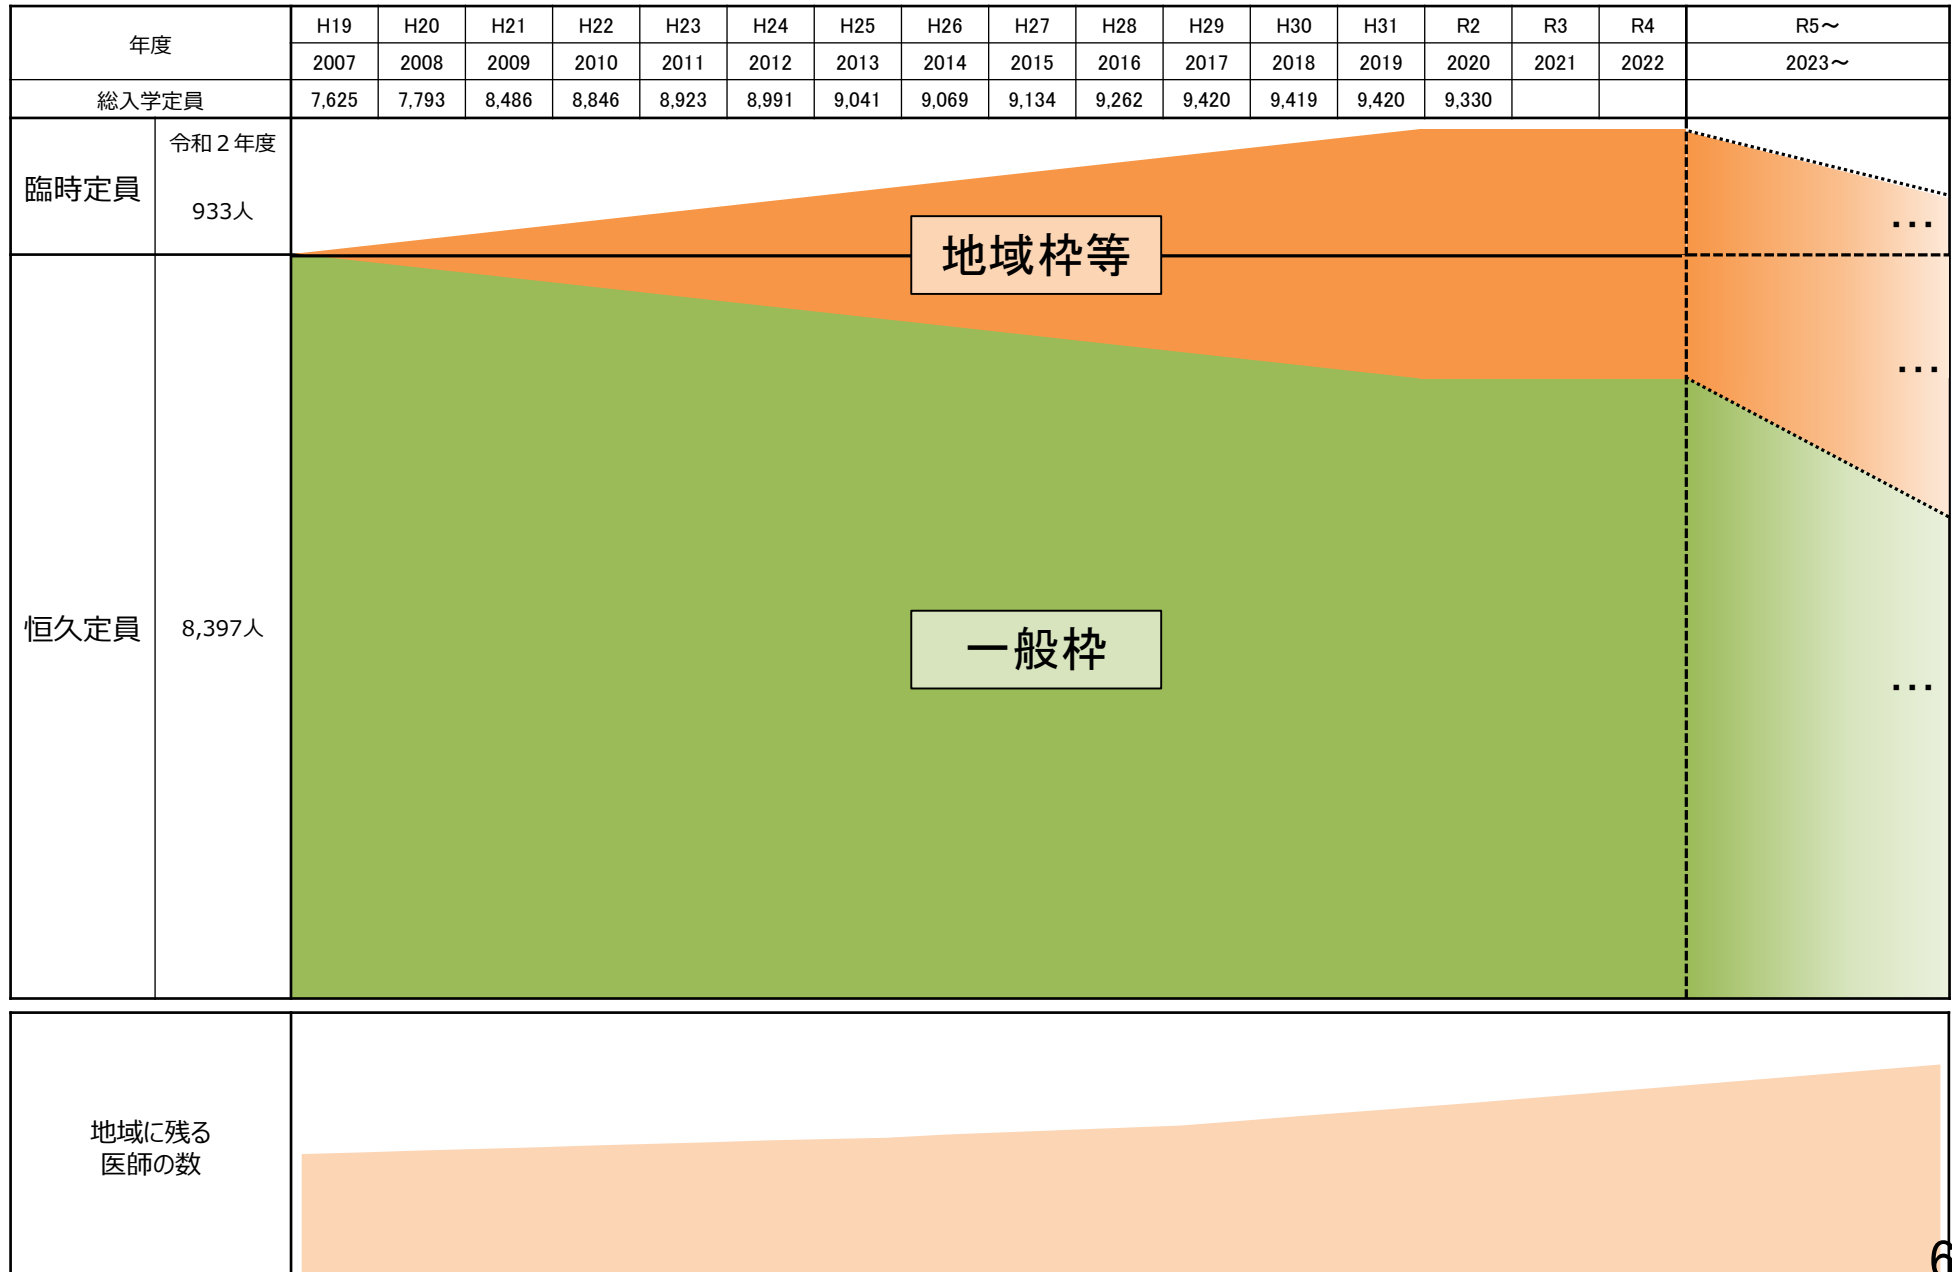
| 年度 | H19 | H20 | H21 | H22 | H23 | H24 | H25 | H26 | H27 | H28 | H29 | H30 | H31 | R2 | R3 | R4 | R5～ |
|---|---|---|---|---|---|---|---|---|---|---|---|---|---|---|---|---|---|
| | 2007 | 2008 | 2009 | 2010 | 2011 | 2012 | 2013 | 2014 | 2015 | 2016 | 2017 | 2018 | 2019 | 2020 | 2021 | 2022 | 2023～ |
| 総入学定員 | 7,625 | 7,793 | 8,486 | 8,846 | 8,923 | 8,991 | 9,041 | 9,069 | 9,134 | 9,262 | 9,420 | 9,419 | 9,420 | 9,330 | | | |

臨時定員

令和２年度

933人

地域枠等

…

…

恒久定員

8,397人

一般枠

…

地域に残る医師の数

6